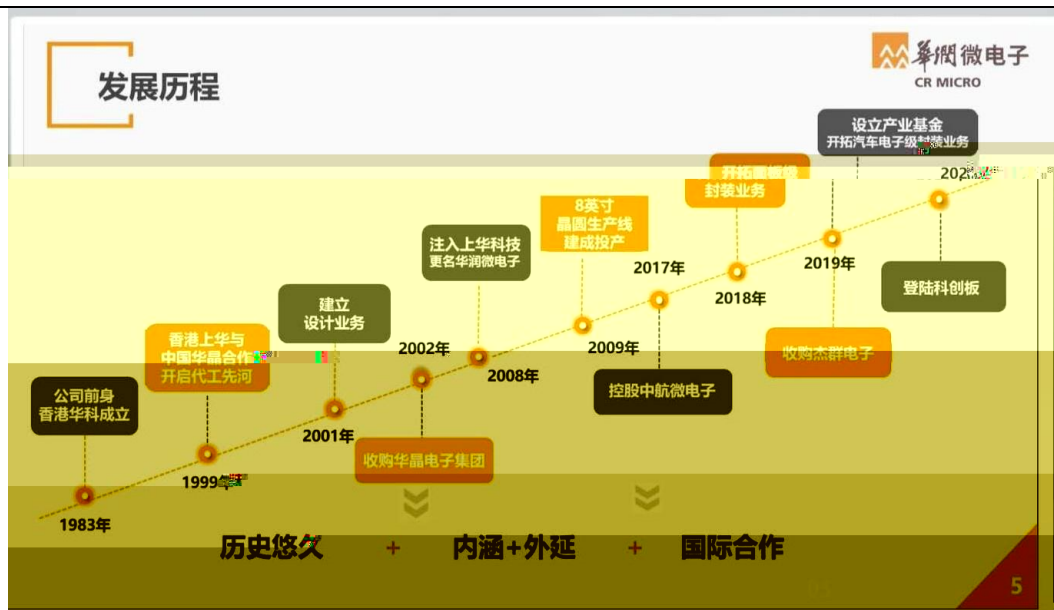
发展历程

華潤微电子
CR MICRO

公司前身
香港华科成立

1983年

香港上华与
中国华晶合作
开启代工先河

1999年

建立
设计业务

2001年

2002年

收购华晶电子集团

注入上华科技
更名华润微电子

2008年

8英寸
晶圆生产线
建成投产

2009年

2017年

控股中航微电子

开拓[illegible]
封装业务

2018年

收购杰群电子

2019年

设立产业基金
开拓汽车电子级封装业务

202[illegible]

登陆科创板

历史悠久 + 内涵+外延 + 国际合作

5